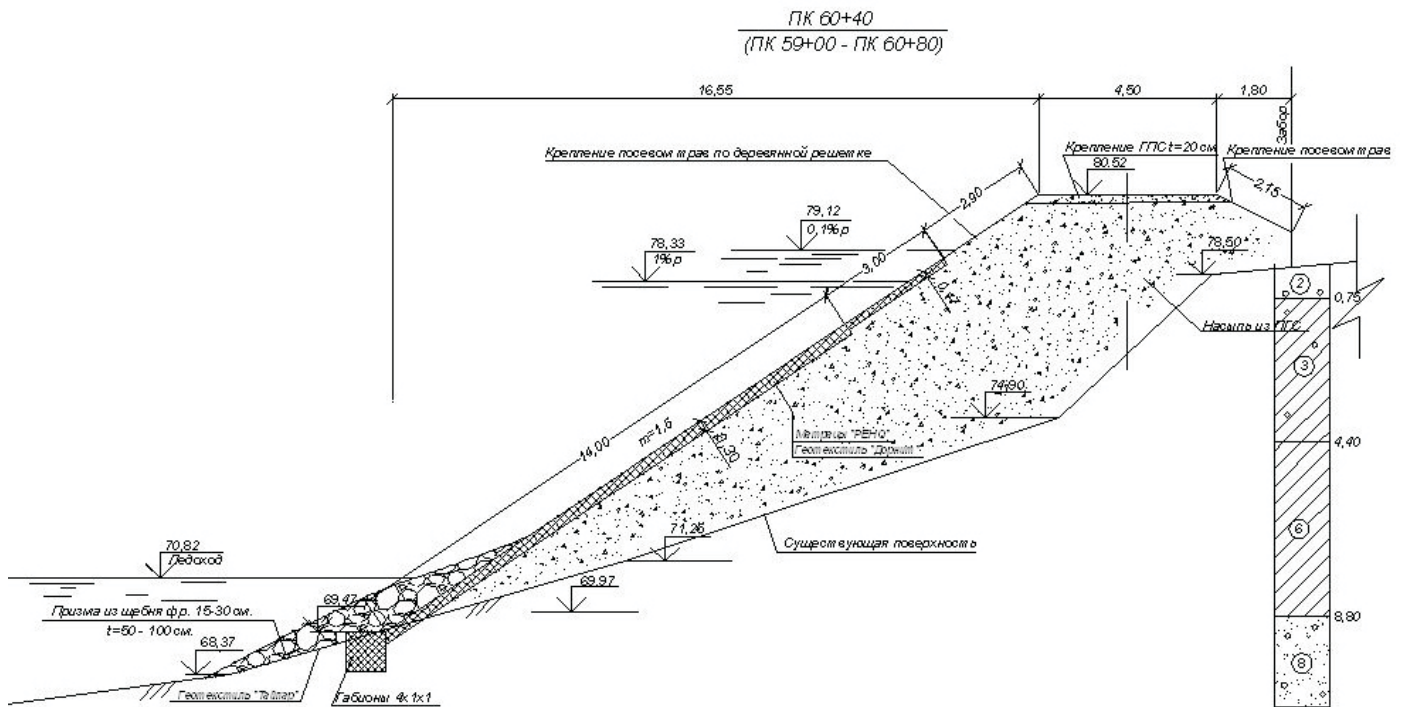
ПК 60+40
(ПК 59+00 - ПК 60+80)

16,55
4,50
1,80
Забор

Крепление посевом трав по деревянной решетке
Крепление ГПС t=20 см
Крепление посевом трав
80,52
2,90
2,15
79,12
0,1% р
78,33
1% р
3,00
0,47
78,50
2
0,75
Насыпь из ГПС
3
74,90
14,00
m=1,5
0,30
Матрацы "РЕНО"
Геотекстиль "Дорнит"
4,40
6
71,26
Существующая поверхность
70,82
Ледоход
69,97
Призма из щебня ф.р. 15-30 см.
t=50 - 100 см.
69,47
8,80
68,37
8
Геотекстиль "Тайпар"
Габионы 4х1х1